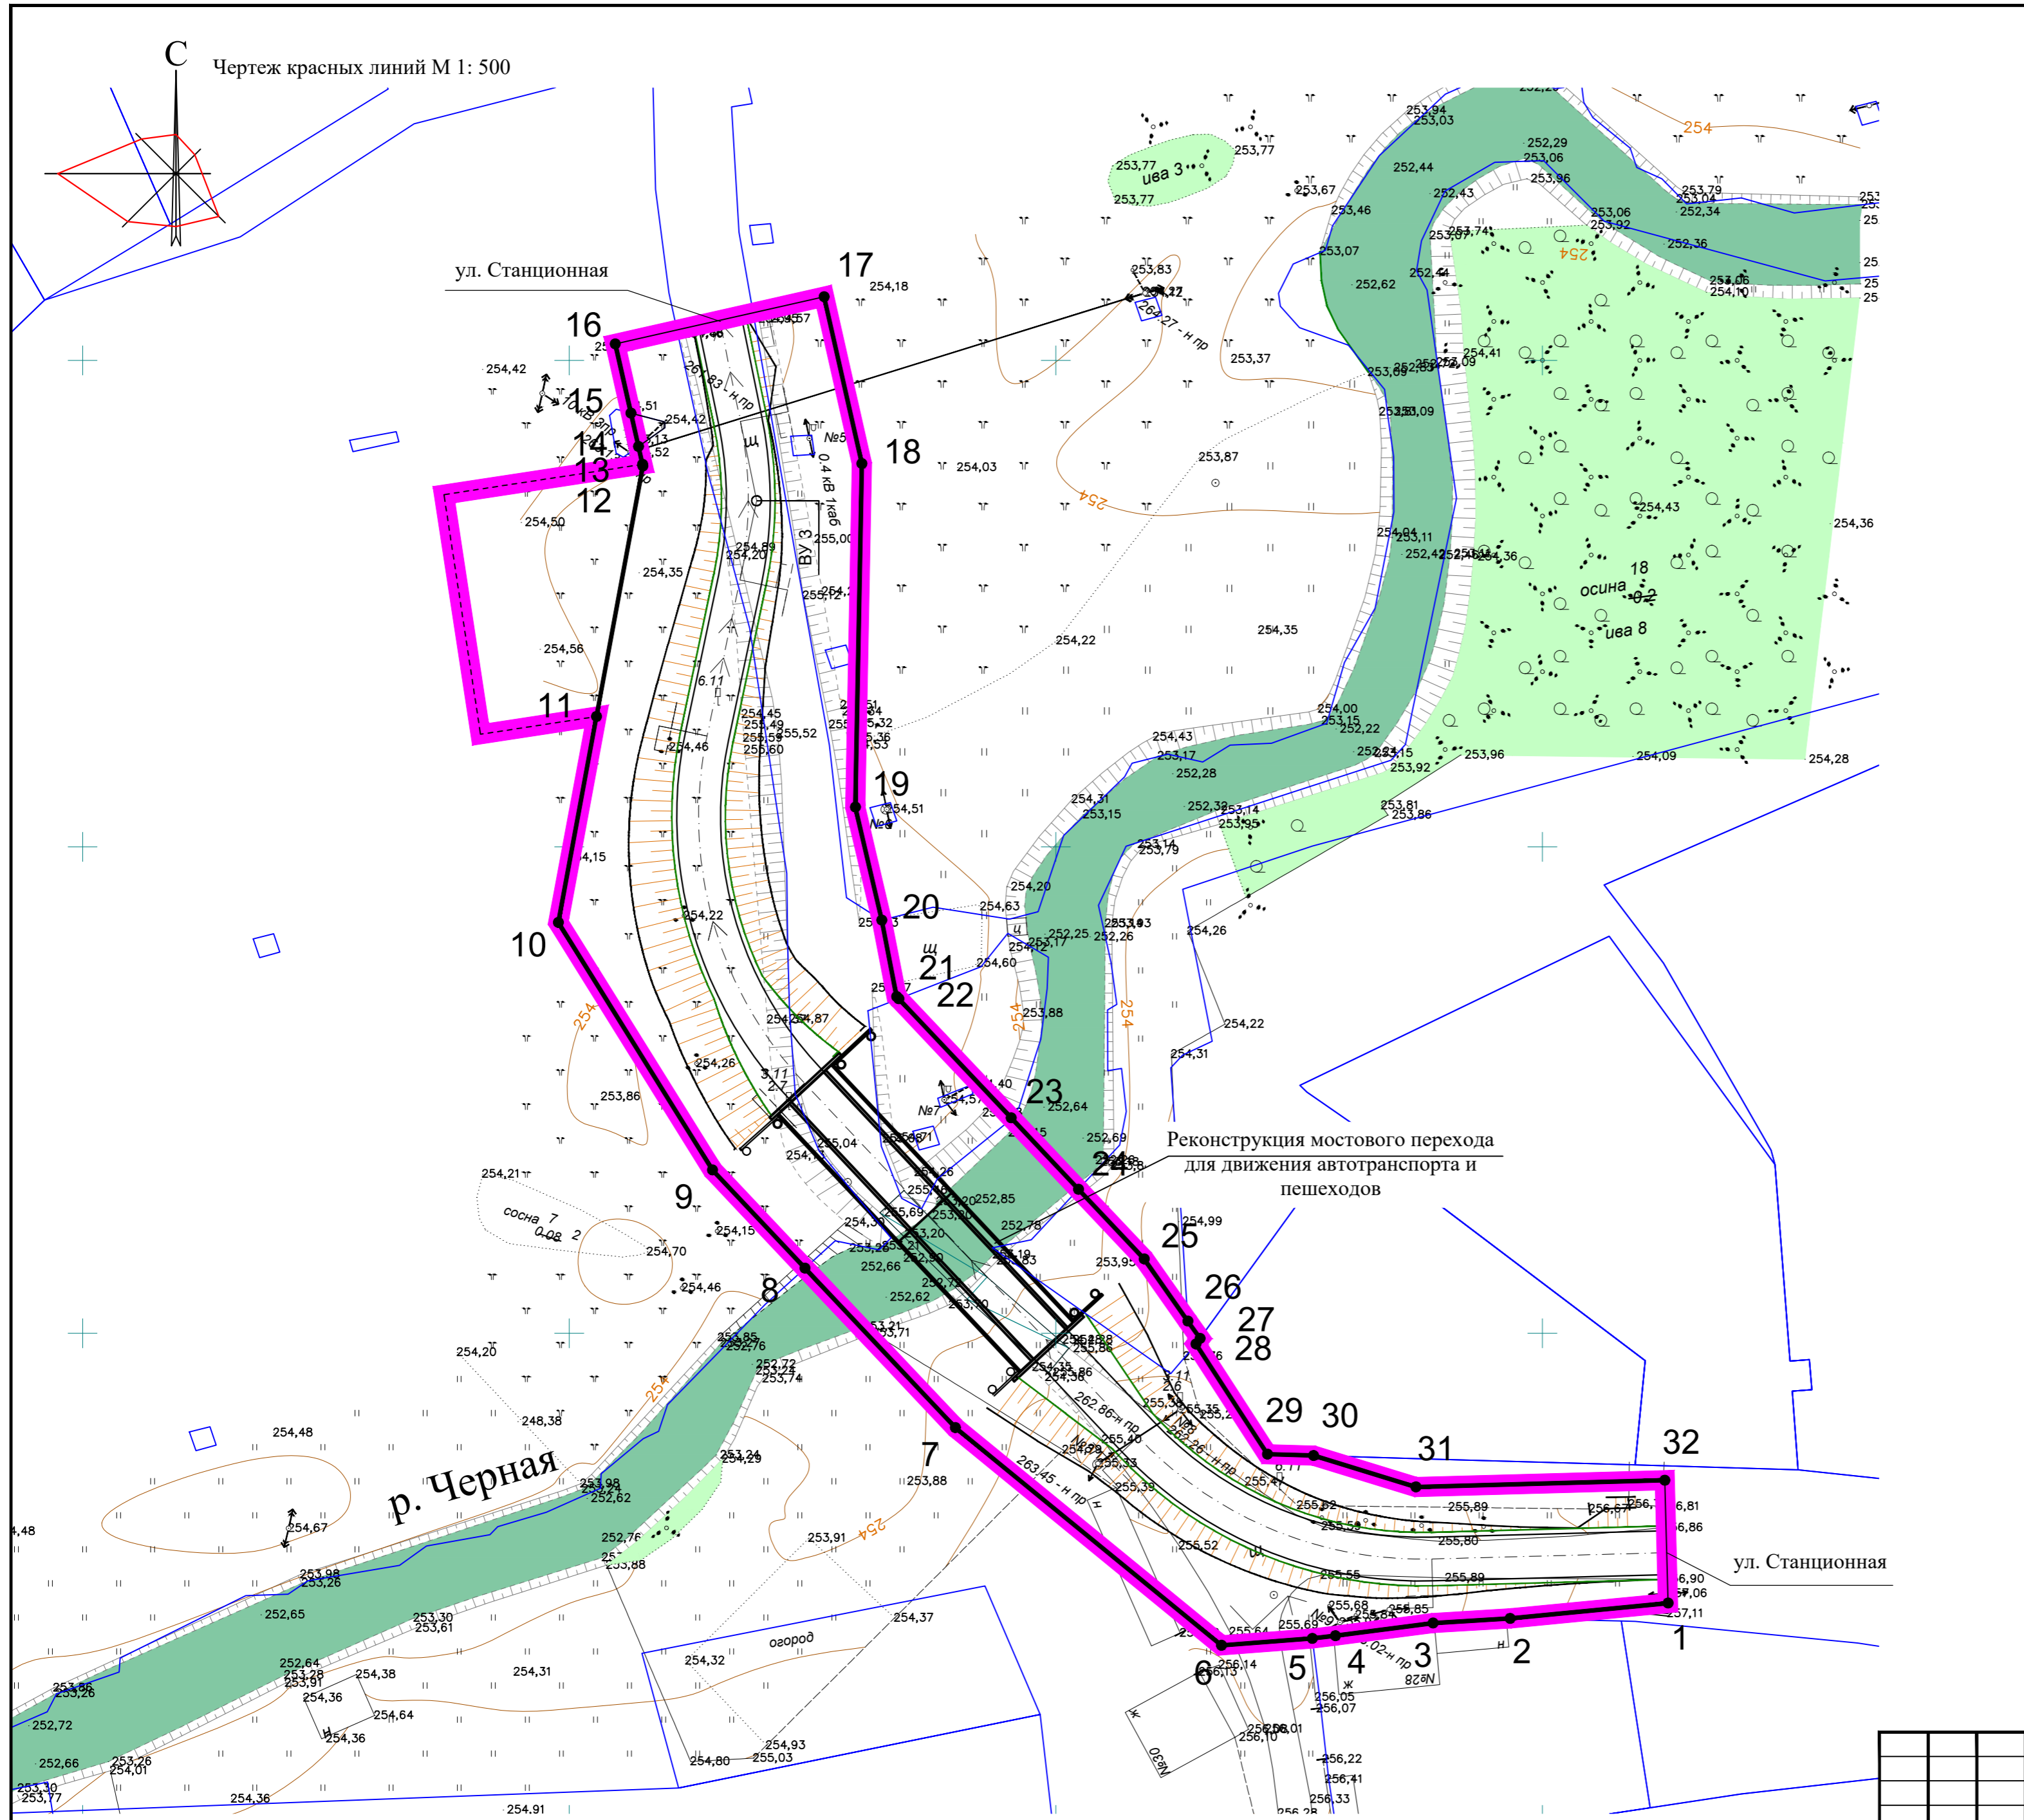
С

Чертеж красных линий М 1: 500

ул. Станционная

17
16
15
14
13
12
18
11
19
20
10
21
22
23
9
24
25
8
26
27
28
29
30
31
32
7
6
5
4
3
2
1

Реконструкция мостового перехода для движения автотранспорта и пешеходов

р. Черная

ул. Станционная

ива 3
осина 18
ива 8
сосна 7
огород

254,18
254,42
254,03
253,87
254,35
254,22
254,50
254,56
254,35
254,15
254,22
254,26
253,86
254,21
254,70
254,46
254,20
248,38
254,48
254,67
253,88
253,91
254,37
254,32
254,31
254,38
254,36
254,64
254,93
255,03
254,80
254,36
254,91
252,65
252,72
252,66
253,77
253,67
253,83
253,37
254,36
254,09
254,28
254,26
254,22
254,31
254,99
253,95
255,89
255,80
255,89
255,55
255,52
263,45 - н пр
262,86-н пр
254